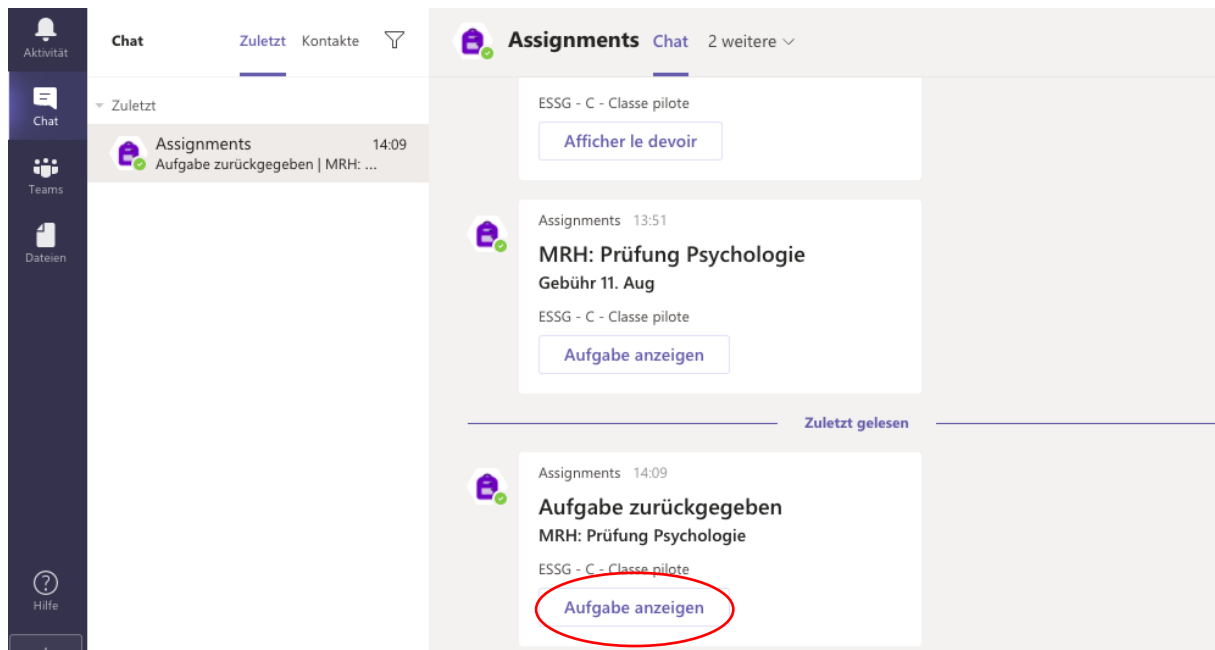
Aktivität
Chat
Teams
Dateien
Hilfe

Chat Zuletzt Kontakte

Zuletzt

Assignments 14:09
Aufgabe zurückgegeben | MRH: ...

Assignments Chat 2 weitere

ESSG - C - Classe pilote
Afficher le devoir

Assignments 13:51
MRH: Prüfung Psychologie
Gebühr 11. Aug
ESSG - C - Classe pilote
Aufgabe anzeigen

Zuletzt gelesen

Assignments 14:09
Aufgabe zurückgegeben
MRH: Prüfung Psychologie
ESSG - C - Classe pilote
Aufgabe anzeigen